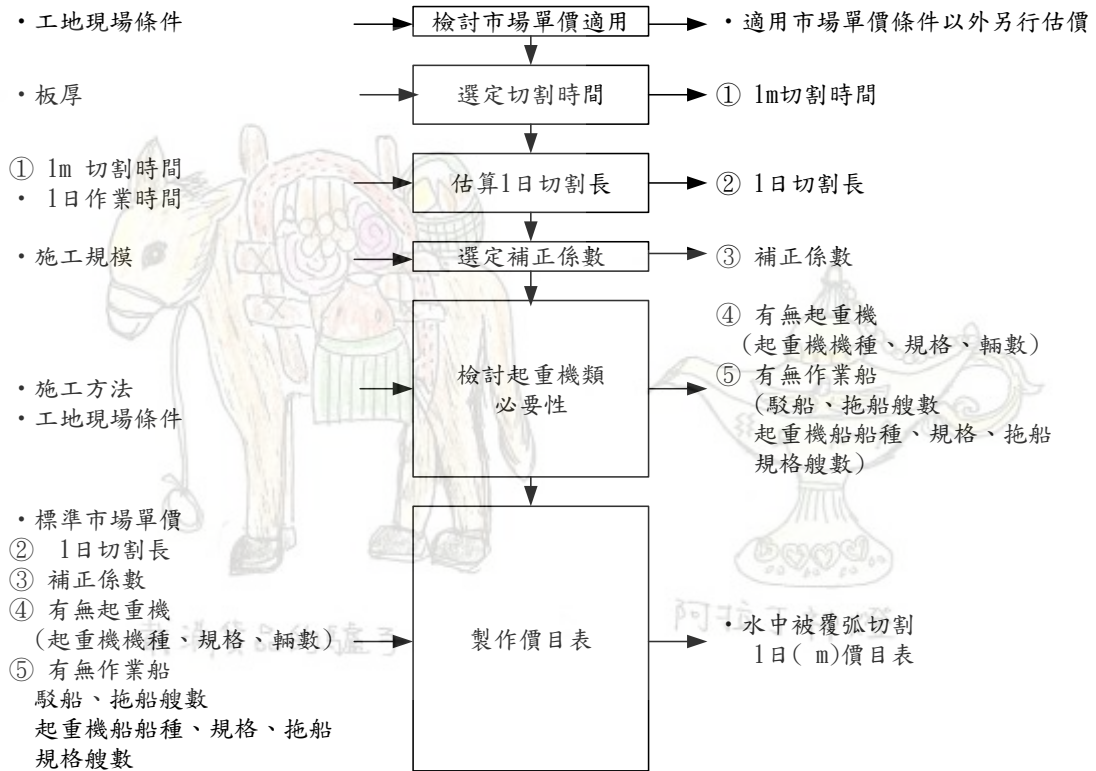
・工地現場條件

檢討市場單價適用

・適用市場單價條件以外另行估價

・板厚

選定切割時間

① 1m切割時間

① 1m 切割時間
・ 1日作業時間

估算1日切割長

② 1日切割長

・施工規模

選定補正係數

③ 補正係數

・施工方法
・工地現場條件

檢討起重機類必要性

④ 有無起重機
（起重機機種、規格、輛數）
⑤ 有無作業船
（駁船、拖船艘數
起重機船船種、規格、拖船規格艘數）

・標準市場單價
② 1日切割長
③ 補正係數
④ 有無起重機
（起重機機種、規格、輛數）
⑤ 有無作業船
駁船、拖船艘數
起重機船船種、規格、拖船規格艘數

製作價目表

・水中被覆弧切割
1日( m)價目表